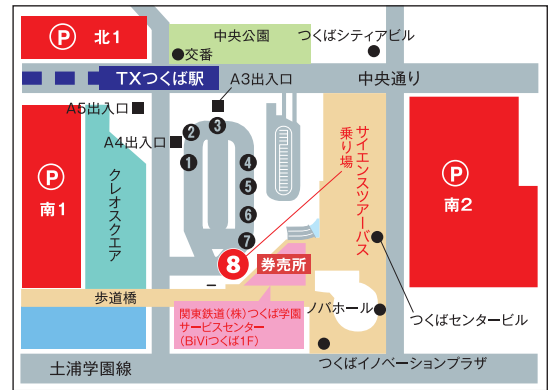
P 北1

中央公園

つくばシティアビル

交番

TXつくば駅

A3出入口

中央通り

A5出入口

A4出入口

2

3

1

4

5

6

7

8

P 南1

クレオスクエア

サイエンスツアーバス乗り場

P 南2

券売所

歩道橋

ノバホール

つくばセンタービル

関東鉄道(株)つくば学園サービスセンター(BiViつくば1F)

土浦学園線

つくばイノベーションプラザ